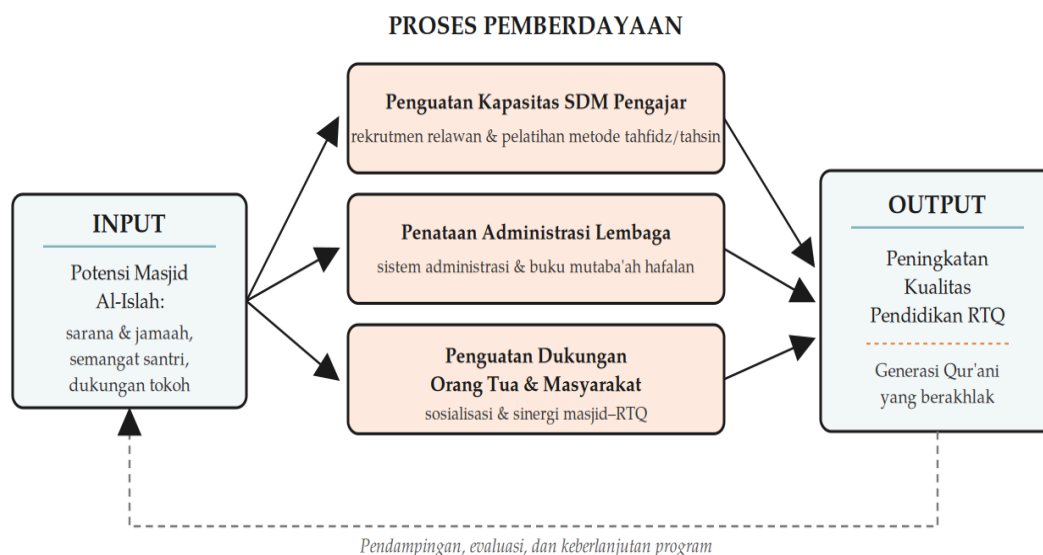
PROSES PEMBERDAYAAN

INPUT

Potensi Masjid Al-Islah:

sarana & jamaah, semangat santri, dukungan tokoh

Penguatan Kapasitas SDM Pengajar

rekrutmen relawan & pelatihan metode tahfidz/tahsin

Penataan Administrasi Lembaga

sistem administrasi & buku mutaba'ah hafalan

Penguatan Dukungan Orang Tua & Masyarakat

sosialisasi & sinergi masjid–RTQ

OUTPUT

Peningkatan Kualitas Pendidikan RTQ

Generasi Qur'ani yang berakhlak

Pendampingan, evaluasi, dan keberlanjutan program